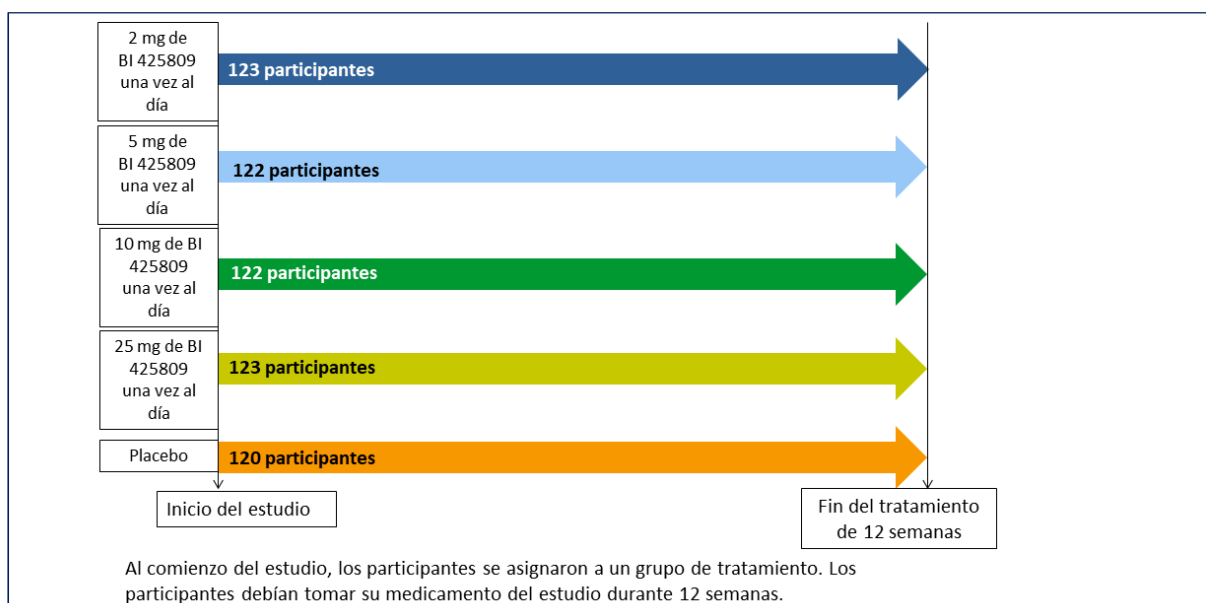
2 mg de BI 425809 una vez al día

123 participantes

5 mg de BI 425809 una vez al día

122 participantes

10 mg de BI 425809 una vez al día

122 participantes

25 mg de BI 425809 una vez al día

123 participantes

Placebo

120 participantes

Inicio del estudio

Fin del tratamiento de 12 semanas

Al comienzo del estudio, los participantes se asignaron a un grupo de tratamiento. Los participantes debían tomar su medicamento del estudio durante 12 semanas.